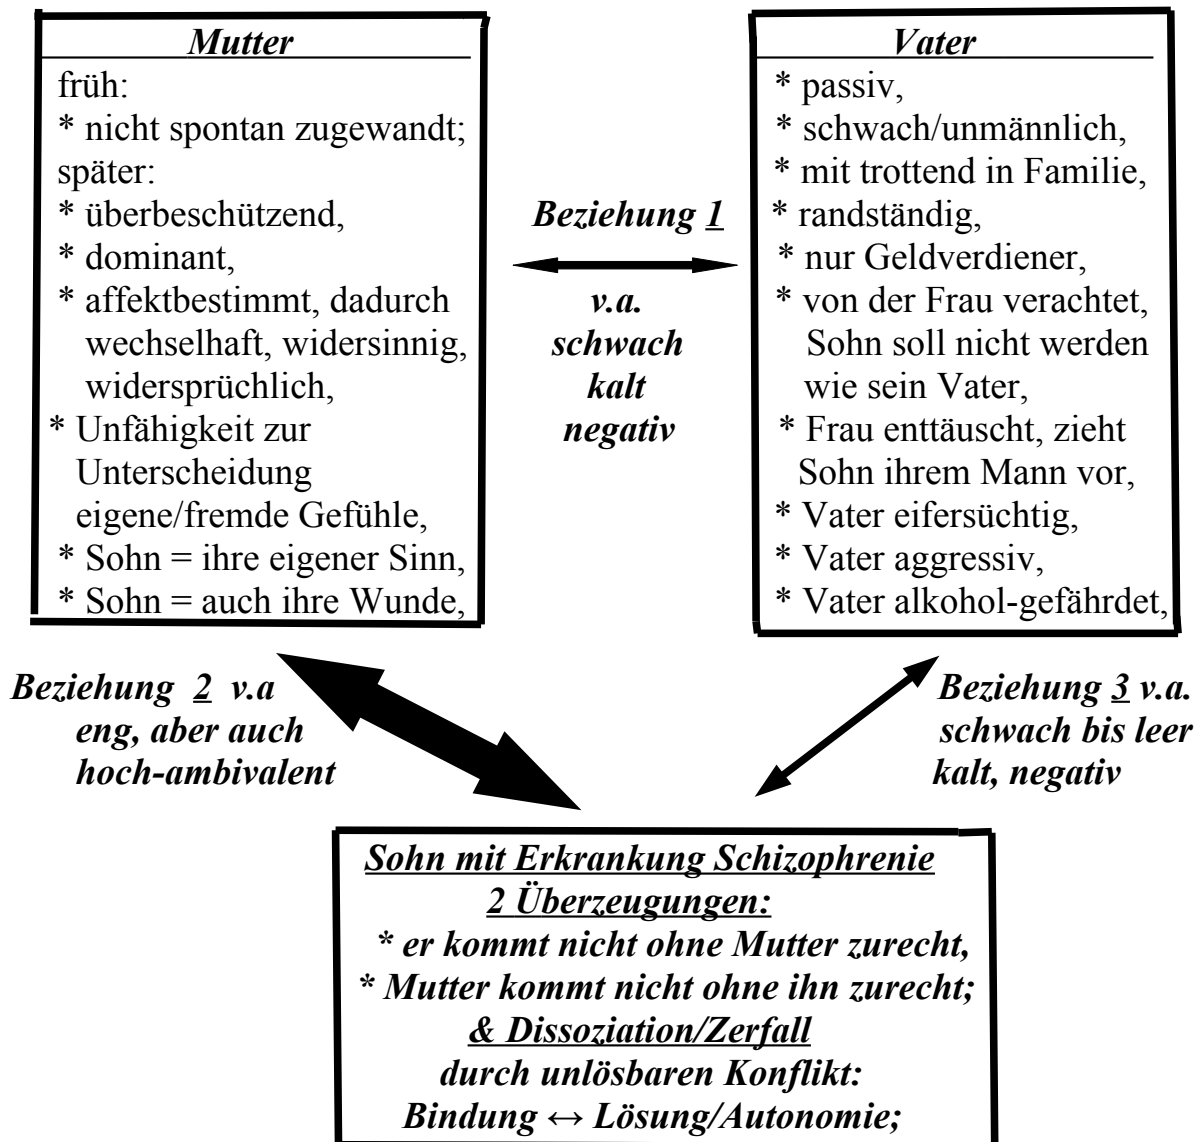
Mutter
früh:
* nicht spontan zugewandt;
später:
* überbeschützend,
* dominant,
* affektbestimmt, dadurch wechselhaft, widersinnig, widersprüchlich,
* Unfähigkeit zur Unterscheidung eigene/fremde Gefühle,
* Sohn = ihre eigener Sinn,
* Sohn = auch ihre Wunde,

Vater
* passiv,
* schwach/unmännlich,
* mit trottend in Familie,
* randständig,
* nur Geldverdiener,
* von der Frau verachtet, Sohn soll nicht werden wie sein Vater,
* Frau enttäuscht, zieht Sohn ihrem Mann vor,
* Vater eifersüchtig,
* Vater aggressiv,
* Vater alkohol-gefährdet,

Beziehung 1
v.a. schwach kalt negativ

Beziehung 2 v.a eng, aber auch hoch-ambivalent

Beziehung 3 v.a. schwach bis leer kalt, negativ

Sohn mit Erkrankung Schizophrenie
2 Überzeugungen:
* er kommt nicht ohne Mutter zurecht,
* Mutter kommt nicht ohne ihn zurecht;
& Dissoziation/Zerfall
durch unlösbaren Konflikt:
Bindung $\leftrightarrow$ Lösung/Autonomie;